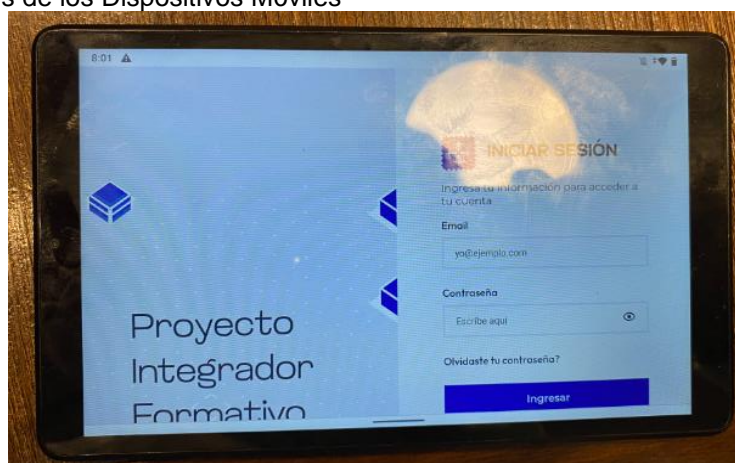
s de los Dispositivos Móviles

8:01

Proyecto Integrador Formativo

INICIAR SESIÓN

Ingresa tu información para acceder a tu cuenta

Email

yo@ejemplo.com

Contraseña

Escribe aquí

Olvidaste tu contraseña?

Ingresar